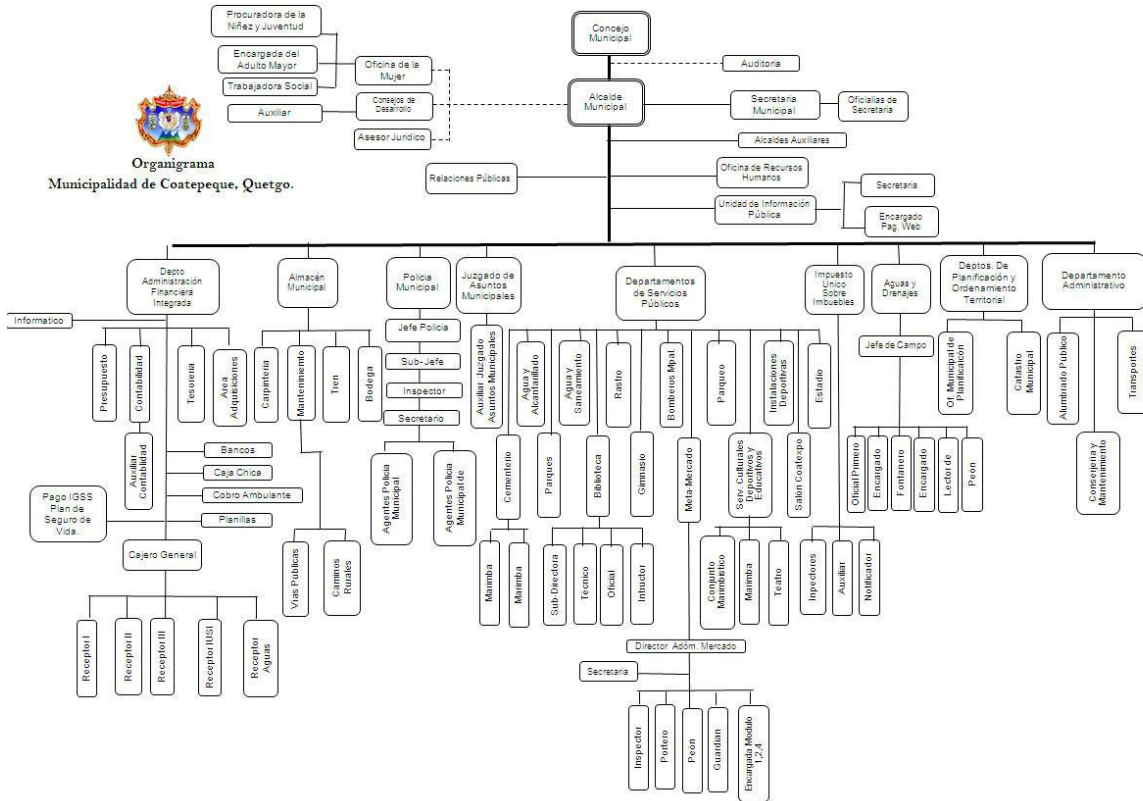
Organigrama
Municipalidad de Coatepeque, Quetgo.

Concejo Municipal
Auditoria
Alcalde Municipal
Procuradora de la Niñez y Juventud
Encargada del Adulto Mayor
Trabajadora Social
Oficina de la Mujer
Auxiliar
Consejos de Desarrollo
Asesor Juridico
Secretaria Municipal
Oficialias de Secretaria
Alcaldes Auxiliares
Relaciones Públicas
Oficina de Recursos Humanos
Unidad de Información Pública
Secretaria
Encargado Pag. Web

Depto Administración Financiera Integrada
Informatico
Presupuesto
Contabilidad
Tesoreria
Area Adquisiciones
Auxiliar Contabilidad
Bancos
Caja Chica
Cobro Ambulante
Planillas
Pago IGSS Plan de Seguro de Vida.
Cajero General
Receptor I
Receptor II
Receptor III
Receptor IUSI
Receptor Aguas

Almacén Municipal
Carpinteria
Mantenimiento
Tren
Bodega
Vias Publicas
Caminos Rurales

Policia Municipal
Jefe Policia
Sub-Jefe
Inspector
Secretario
Agentes Policia Municipal
Agentes Policia Municipal de

Juzgado de Asuntos Municipales
Auxiliar Juzgado Asuntos Municipales

Departamentos de Servicios Públicos
Agua y Alcantarillado
Agua y Saneamiento
Rastro
Bomberos Mpal
Parqueo
Instalaciones Deportivas
Estadio
Cementerio
Parques
Biblioteca
Gimnasio
Meta-Mercado
Serv. Culturales Deportivos y Educativos
Salon Coatexpo
Marimba
Marimba
Sub-Directora
Tecnico
Oficial
Intuctor
Conjunto Marimbistico
Marimba
Teatro
Director Adóm. Mercado
Secretaria
Inspector
Portero
Peon
Guardian
Encargada Modulo 1,2,4

Impuesto Unico Sobre Inmuebles
Inpectores
Auxiliar
Notificador

Aguas y Drenajes
Jefe de Campo
Oficial Primero
Encargado
Fontanero
Encargado
Lector de
Peon

Deptos. De Planificación y Ordenamiento Territorial
Of. Municipal de Planificacion
Catastro Municipal

Departamento Administrativo
Alumbrado Publico
Transportes
Conserjeria y Mantenimiento